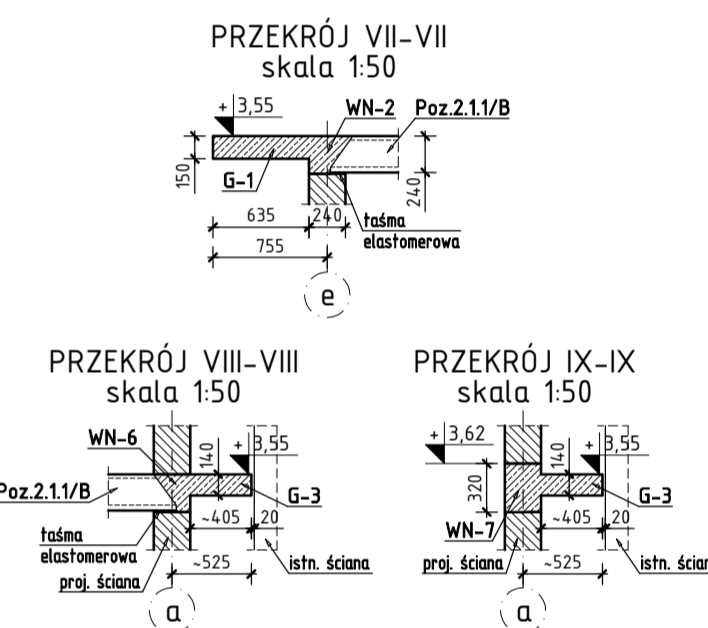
PRZEKRÓJ VII-VII
skala 1:50

+ 3,55
WN-2
Poz.2.1.1/B
150
G-1
240
635
240
taśma elastomerowa
755
e

PRZEKRÓJ VIII-VIII
skala 1:50

WN-6
140
+ 3,55
Poz.2.1.1/B
G-3
taśma elastomerowa
~405
20
proj. ściana
~525
istn. ściana
a

PRZEKRÓJ IX-IX
skala 1:50

+ 3,62
140
+ 3,55
320
G-3
WN-7
~405
20
proj. ściana
~525
istn. ścian
a